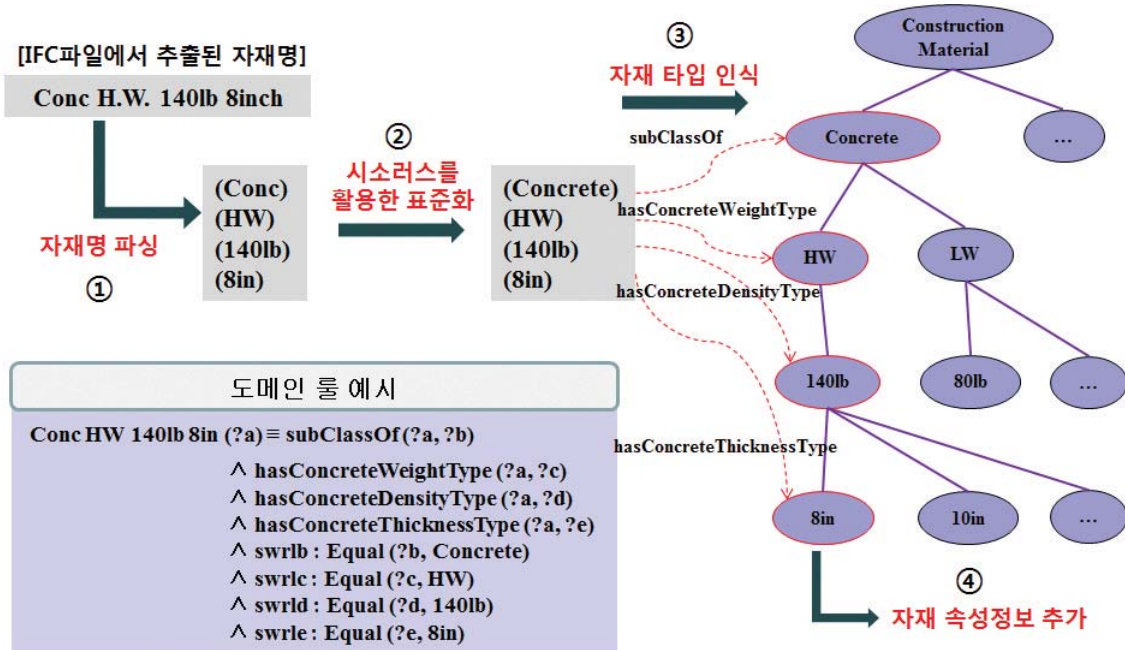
[IFC파일에서 추출된 자재명]

Conc H.W. 140lb 8inch

① 자재명 파싱

(Conc)
(HW)
(140lb)
(8in)

② 시소러스를 활용한 표준화

(Concrete)
(HW)
(140lb)
(8in)

③ 자재 타입 인식

Construction Material

subClassOf

Concrete

...

hasConcreteWeightType

HW

LW

hasConcreteDensityType

140lb

80lb

...

hasConcreteThicknessType

8in

10in

...

④ 자재 속성정보 추가

도메인 룰 예시

Conc HW 140lb 8in (?a) ≡ subClassOf (?a, ?b)
∧ hasConcreteWeightType (?a, ?c)
∧ hasConcreteDensityType (?a, ?d)
∧ hasConcreteThicknessType (?a, ?e)
∧ swrlb : Equal (?b, Concrete)
∧ swrlc : Equal (?c, HW)
∧ swrld : Equal (?d, 140lb)
∧ swrle : Equal (?e, 8in)